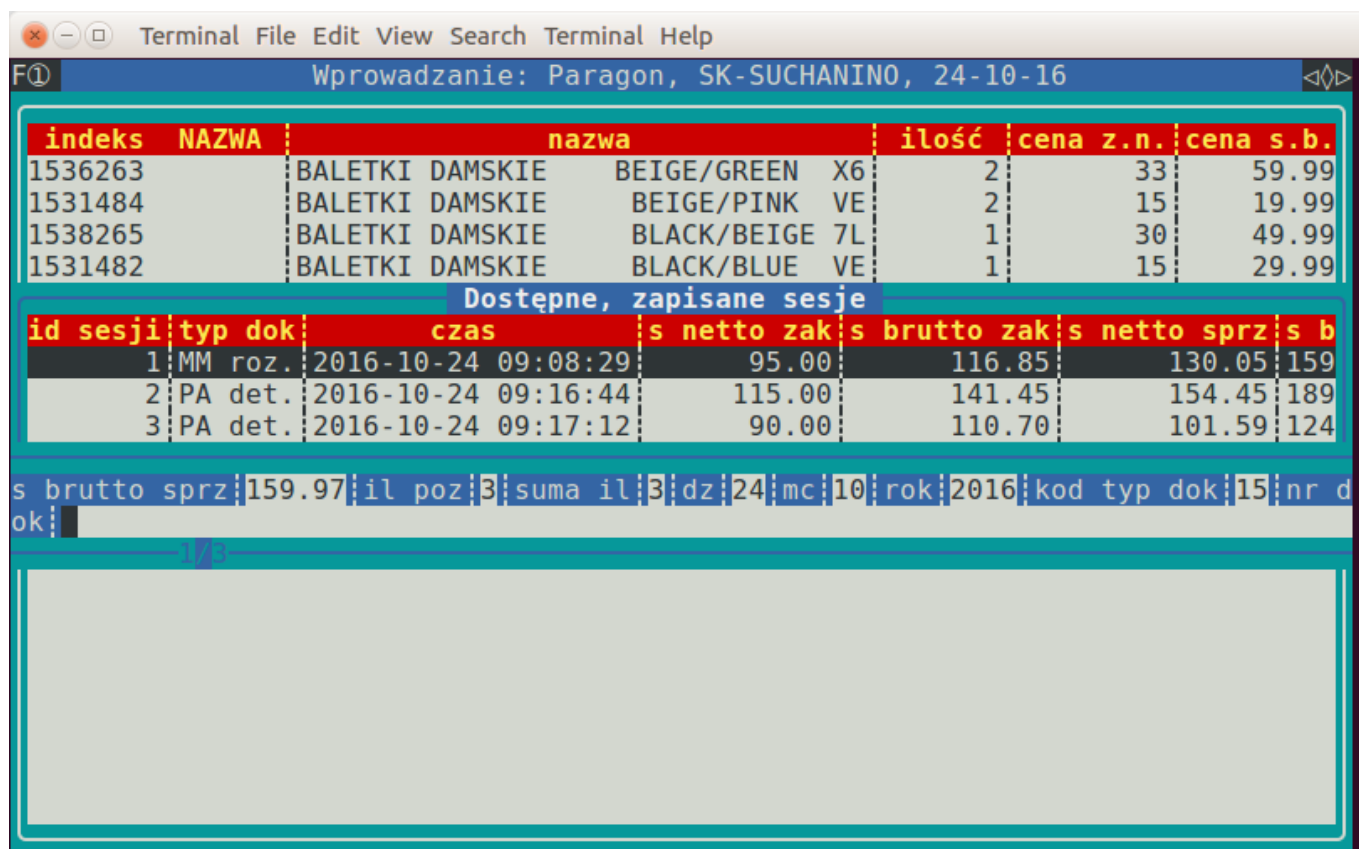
Terminal File Edit View Search Terminal Help

F① Wprowadzanie: Paragon, SK-SUCHANINO, 24-10-16 ◁◊▷

| indeks NAZWA | nazwa | ilość | cena z.n. | cena s.b. |
|---|---|---|---|---|
| 1536263 | BALETKI DAMSKIE BEIGE/GREEN X6 | 2 | 33 | 59.99 |
| 1531484 | BALETKI DAMSKIE BEIGE/PINK VE | 2 | 15 | 19.99 |
| 1538265 | BALETKI DAMSKIE BLACK/BEIGE 7L | 1 | 30 | 49.99 |
| 1531482 | BALETKI DAMSKIE BLACK/BLUE VE | 1 | 15 | 29.99 |

Dostępne, zapisane sesje

| id sesji | typ dok | czas | s netto zak | s brutto zak | s netto sprz | s b |
|---|---|---|---|---|---|---|
| 1 | MM roz. | 2016-10-24 09:08:29 | 95.00 | 116.85 | 130.05 | 159 |
| 2 | PA det. | 2016-10-24 09:16:44 | 115.00 | 141.45 | 154.45 | 189 |
| 3 | PA det. | 2016-10-24 09:17:12 | 90.00 | 110.70 | 101.59 | 124 |

s brutto sprz 159.97 il poz 3 suma il 3 dz 24 mc 10 rok 2016 kod typ dok 15 nr dok

1/3